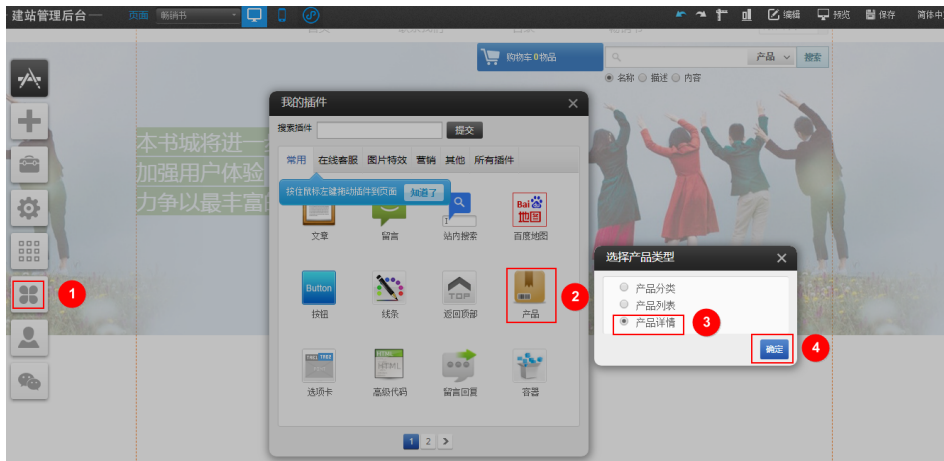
建站管理后台 页面 畅销书 编辑 预览 保存 简体中

购物车0物品 产品 搜索
名称 描述 内容

本书城将进一步
加强用户体验
力争以最丰富

我的插件
搜索插件 提交
常用 在线客服 图片特效 营销 其他 所有插件
按住鼠标左键拖动插件到页面 知道了
文章 留言 站内搜索 Bai 地图 百度地图
Button 按钮 线条 TOP 返回顶部 产品
选项卡 HTML 高级代码 留言回复 容器
1 2

选择产品类型
产品分类
产品列表
产品详情
确定

1
2
3
4